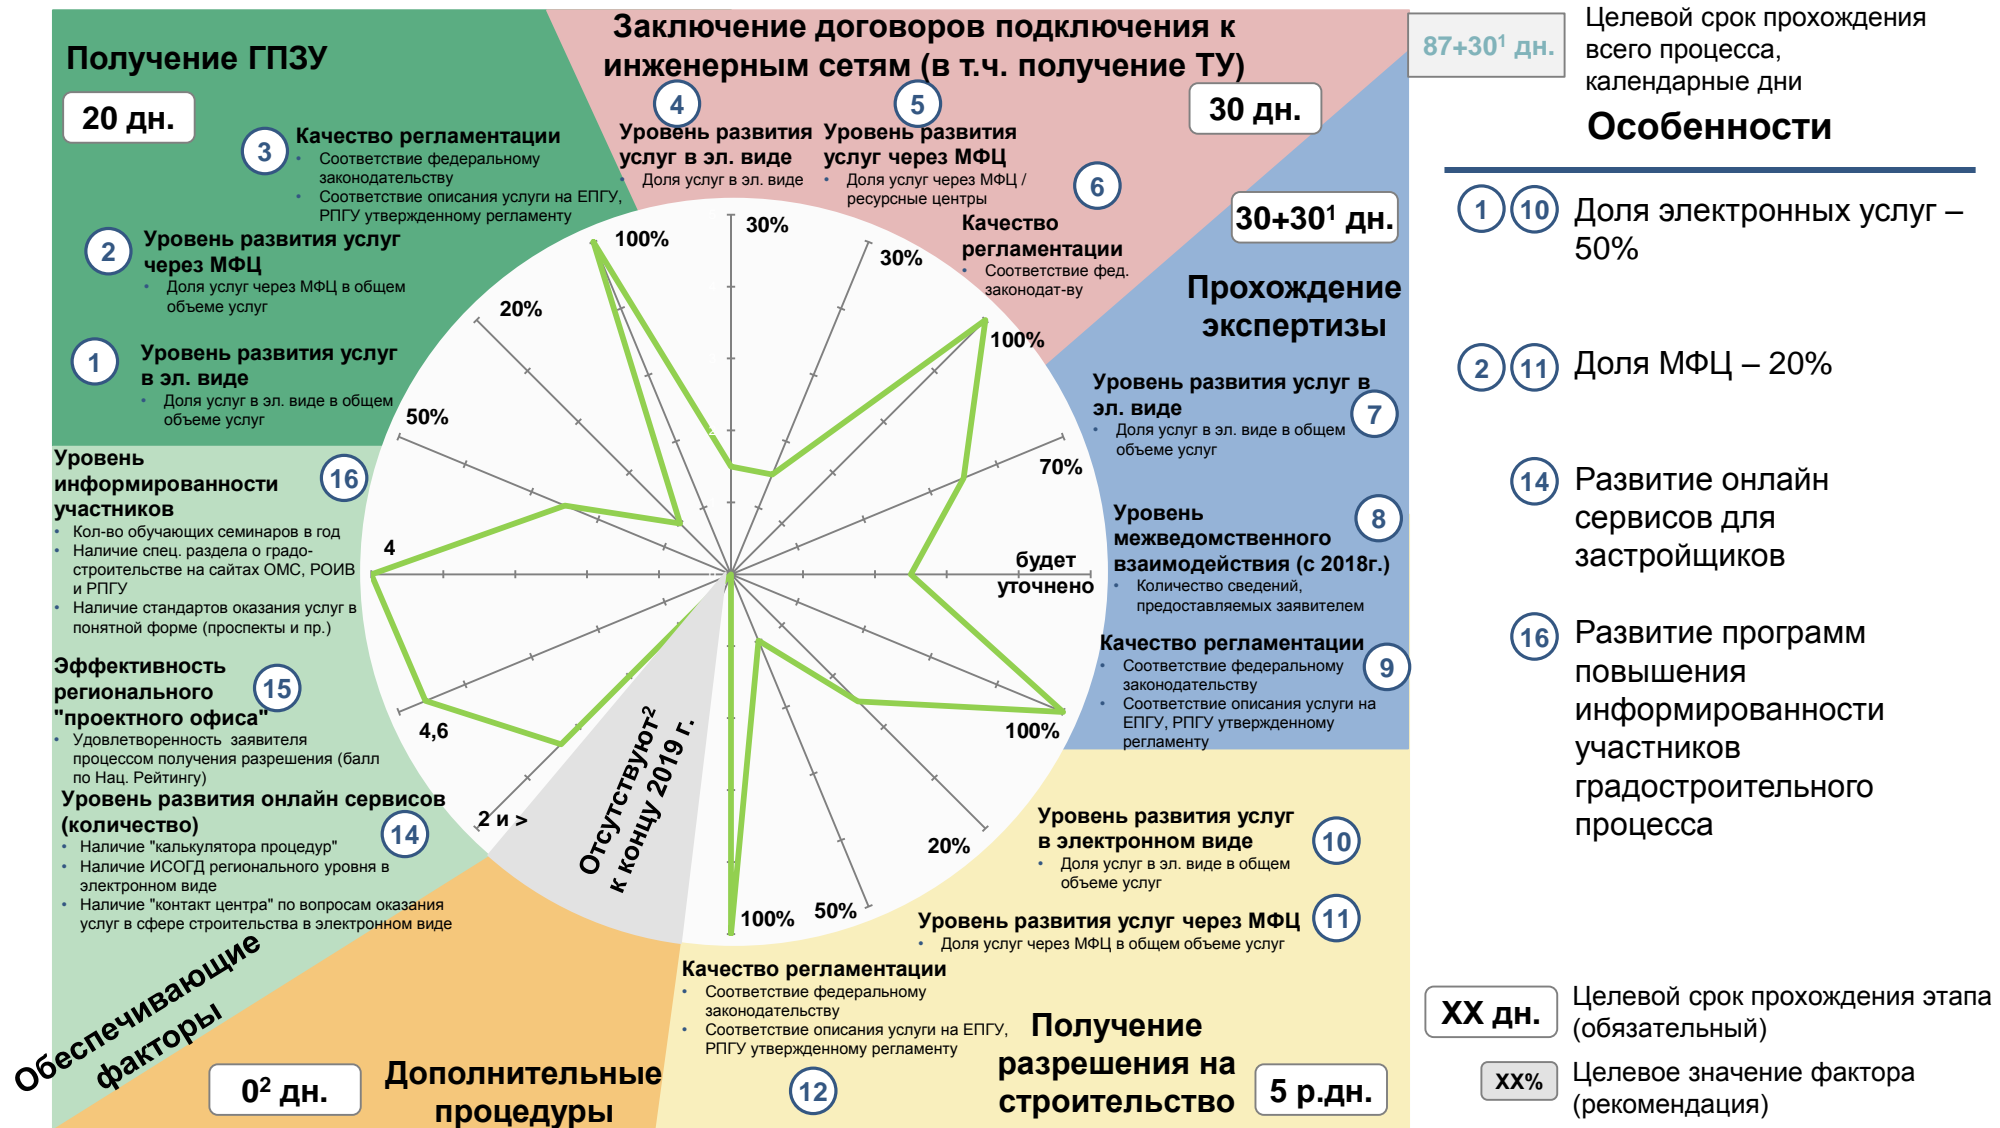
Получение ГПЗУ

20 дн.

3 Качество регламентации
• Соответствие федеральному законодательству
• Соответствие описания услуги на ЕПГУ, РПГУ утвержденному регламенту

2 Уровень развития услуг через МФЦ
• Доля услуг через МФЦ в общем объеме услуг

1 Уровень развития услуг в эл. виде
• Доля услуг в эл. виде в общем объеме услуг

Заключение договоров подключения к инженерным сетям (в т.ч. получение ТУ)

30 дн.

4 Уровень развития услуг в эл. виде
• Доля услуг в эл. виде

5 Уровень развития услуг через МФЦ
• Доля услуг через МФЦ / ресурсные центры

6 Качество регламентации
• Соответствие фед. законодат-ву

87+30$^1$ дн.

Целевой срок прохождения всего процесса, календарные дни

Особенности

30+30$^1$ дн.

Прохождение экспертизы

7 Уровень развития услуг в эл. виде
• Доля услуг в эл. виде в общем объеме услуг

8 Уровень межведомственного взаимодействия (с 2018г.)
• Количество сведений, предоставляемых заявителем

9 Качество регламентации
• Соответствие федеральному законодательству
• Соответствие описания услуги на ЕПГУ, РПГУ утвержденному регламенту

16 Уровень информированности участников
• Кол-во обучающих семинаров в год
• Наличие спец. раздела о градостроительстве на сайтах ОМС, РОИВ и РПГУ
• Наличие стандартов оказания услуг в понятной форме (проспекты и пр.)

15 Эффективность регионального "проектного офиса"
• Удовлетворенность заявителя процессом получения разрешения (балл по Нац. Рейтингу)

14 Уровень развития онлайн сервисов (количество)
• Наличие "калькулятора процедур"
• Наличие ИСОГД регионального уровня в электронном виде
• Наличие "контакт центра" по вопросам оказания услуг в сфере строительства в электронном виде

100% 30% 30% 100% 20% 50% 70% будет уточнено 4 4,6 100% 2 и > 20% 100% 50%

Отсутствуют$^2$ к концу 2019 г.

10 Уровень развития услуг в электронном виде
• Доля услуг в эл. виде в общем объеме услуг

11 Уровень развития услуг через МФЦ
• Доля услуг через МФЦ в общем объеме услуг

Качество регламентации
• Соответствие федеральному законодательству
• Соответствие описания услуги на ЕПГУ, РПГУ утвержденному регламенту

12

Обеспечивающие факторы

0$^2$ дн.

Дополнительные процедуры

Получение разрешения на строительство

5 р.дн.

1 10 Доля электронных услуг – 50%

2 11 Доля МФЦ – 20%

14 Развитие онлайн сервисов для застройщиков

16 Развитие программ повышения информированности участников градостроительного процесса

XX дн. Целевой срок прохождения этапа (обязательный)

XX% Целевое значение фактора (рекомендация)